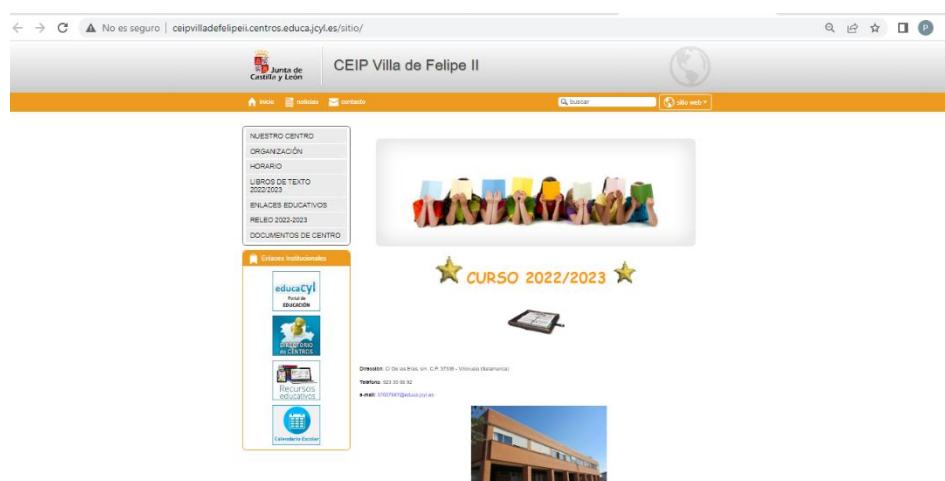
No es seguro | ceipvilladefelipeii.centros.educa.jcyl.es/sitio/

P

Junta de Castilla y León

CEIP Villa de Felipe II

inicio noticias contacto

buscar

sitio web

NUESTRO CENTRO
ORGANIZACIÓN
HORARIO
LIBROS DE TEXTO 2022/2023
ENLACES EDUCATIVOS
RELEO 2022-2023
DOCUMENTOS DE CENTRO

Enlaces Institucionales

educacyl Portal de EDUCACIÓN

directorio de CENTROS

Recursos educativos

Calendario Escolar

CURSO 2022/2023

Dirección: C/ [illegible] (Salamanca)

Teléfono: 923 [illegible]

e-mail: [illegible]@educa.jcyl.es